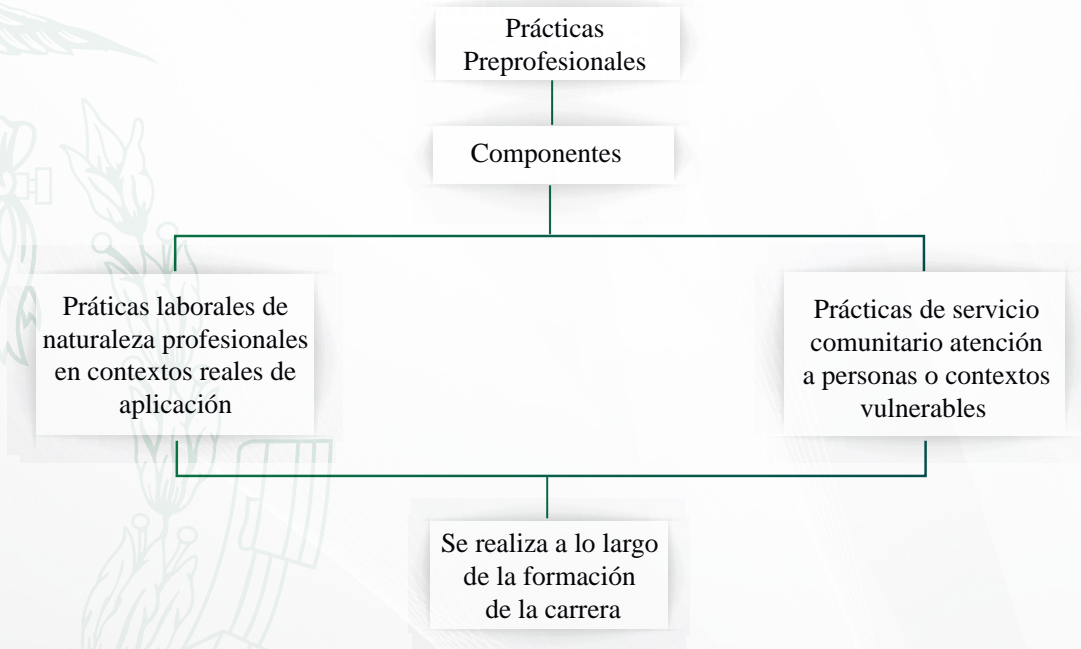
Prácticas Preprofesionales

Componentes

Práticas laborales de naturaleza profesionales en contextos reales de aplicación

Prácticas de servicio comunitario atención a personas o contextos vulnerables

Se realiza a lo largo de la formación de la carrera